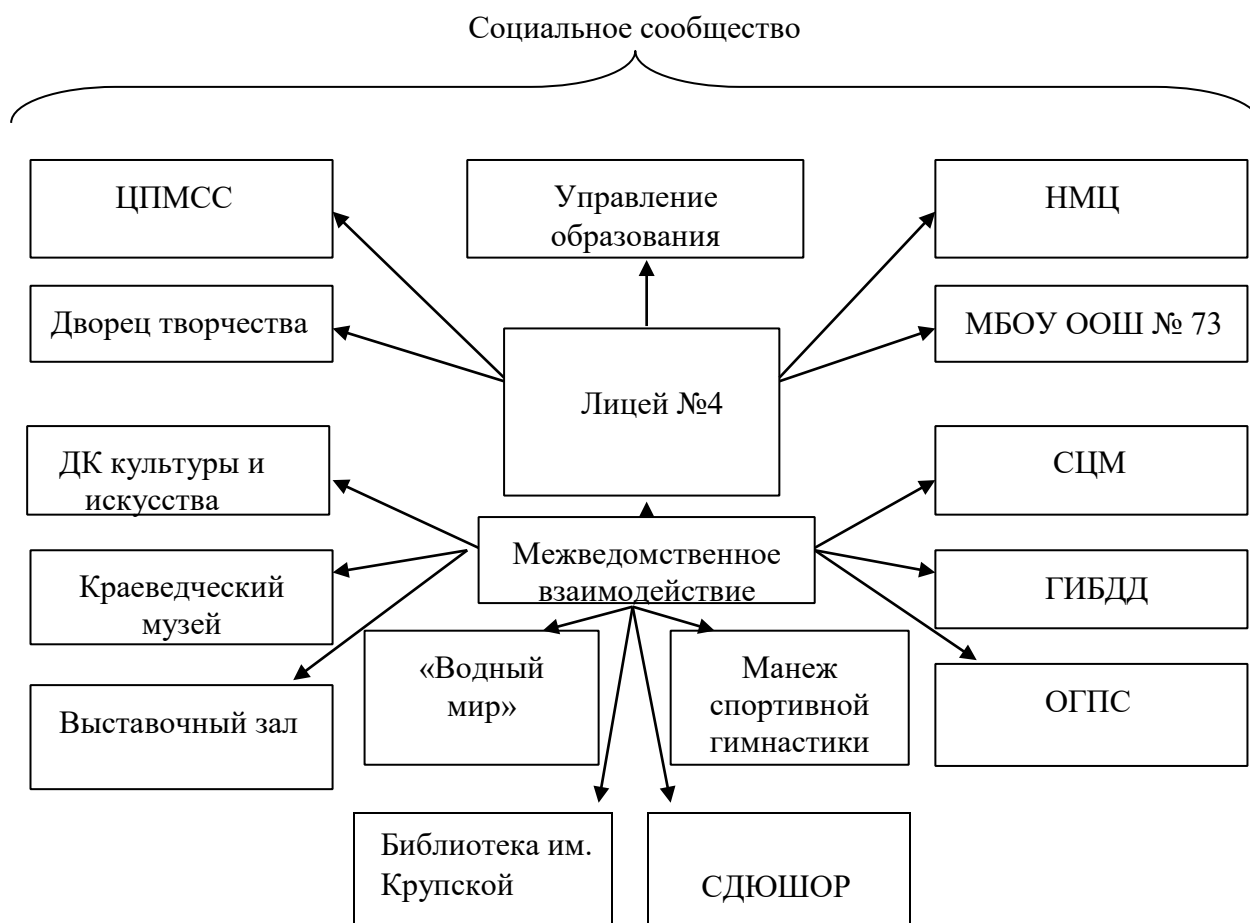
Социальное сообщество

ЦПМСС

Управление образования

НМЦ

Дворец творчества

Лицей №4

МБОУ ООШ № 73

ДК культуры и искусства

СЦМ

Межведомственное взаимодействие

Краеведческий музей

ГИБДД

«Водный мир»

Манеж спортивной гимнастики

ОГПС

Выставочный зал

Библиотека им. Крупской

СДЮШОР